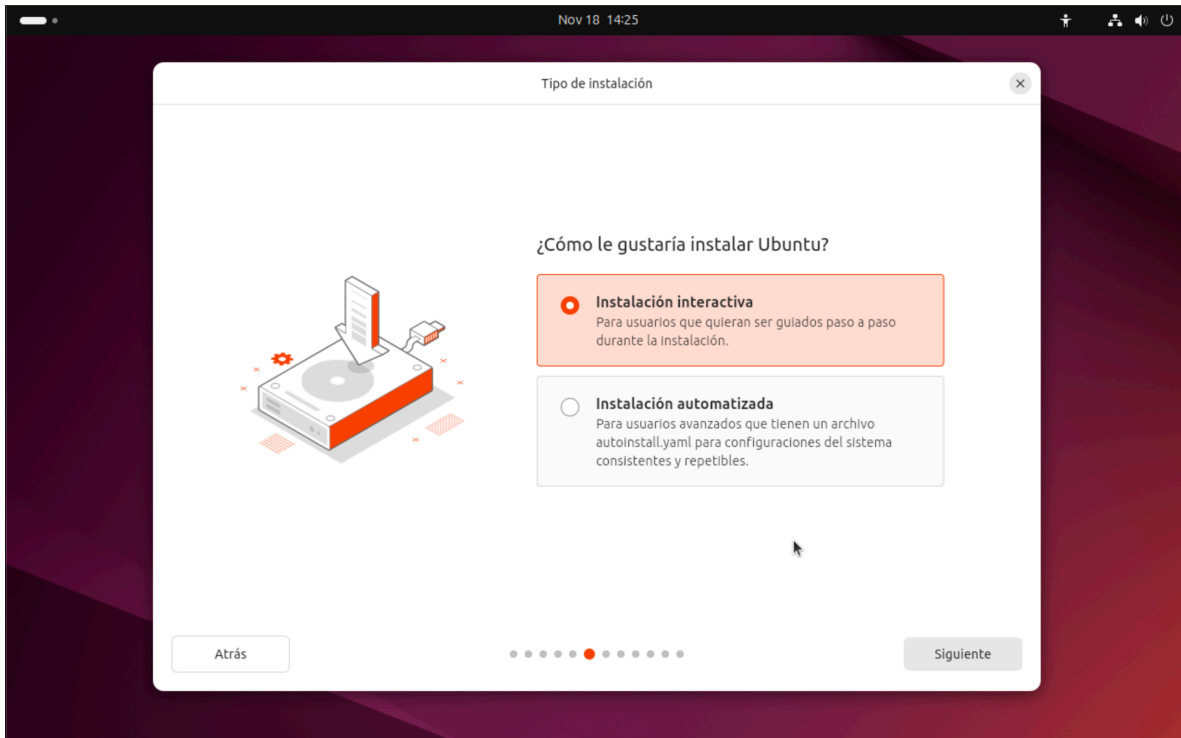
Nov 18 14:25

Tipo de instalación

¿Cómo le gustaría instalar Ubuntu?

Instalación interactiva
Para usuarios que quieran ser guiados paso a paso durante la instalación.

Instalación automatizada
Para usuarios avanzados que tienen un archivo autoinstall.yaml para configuraciones del sistema consistentes y repetibles.

Atrás

Siguiente